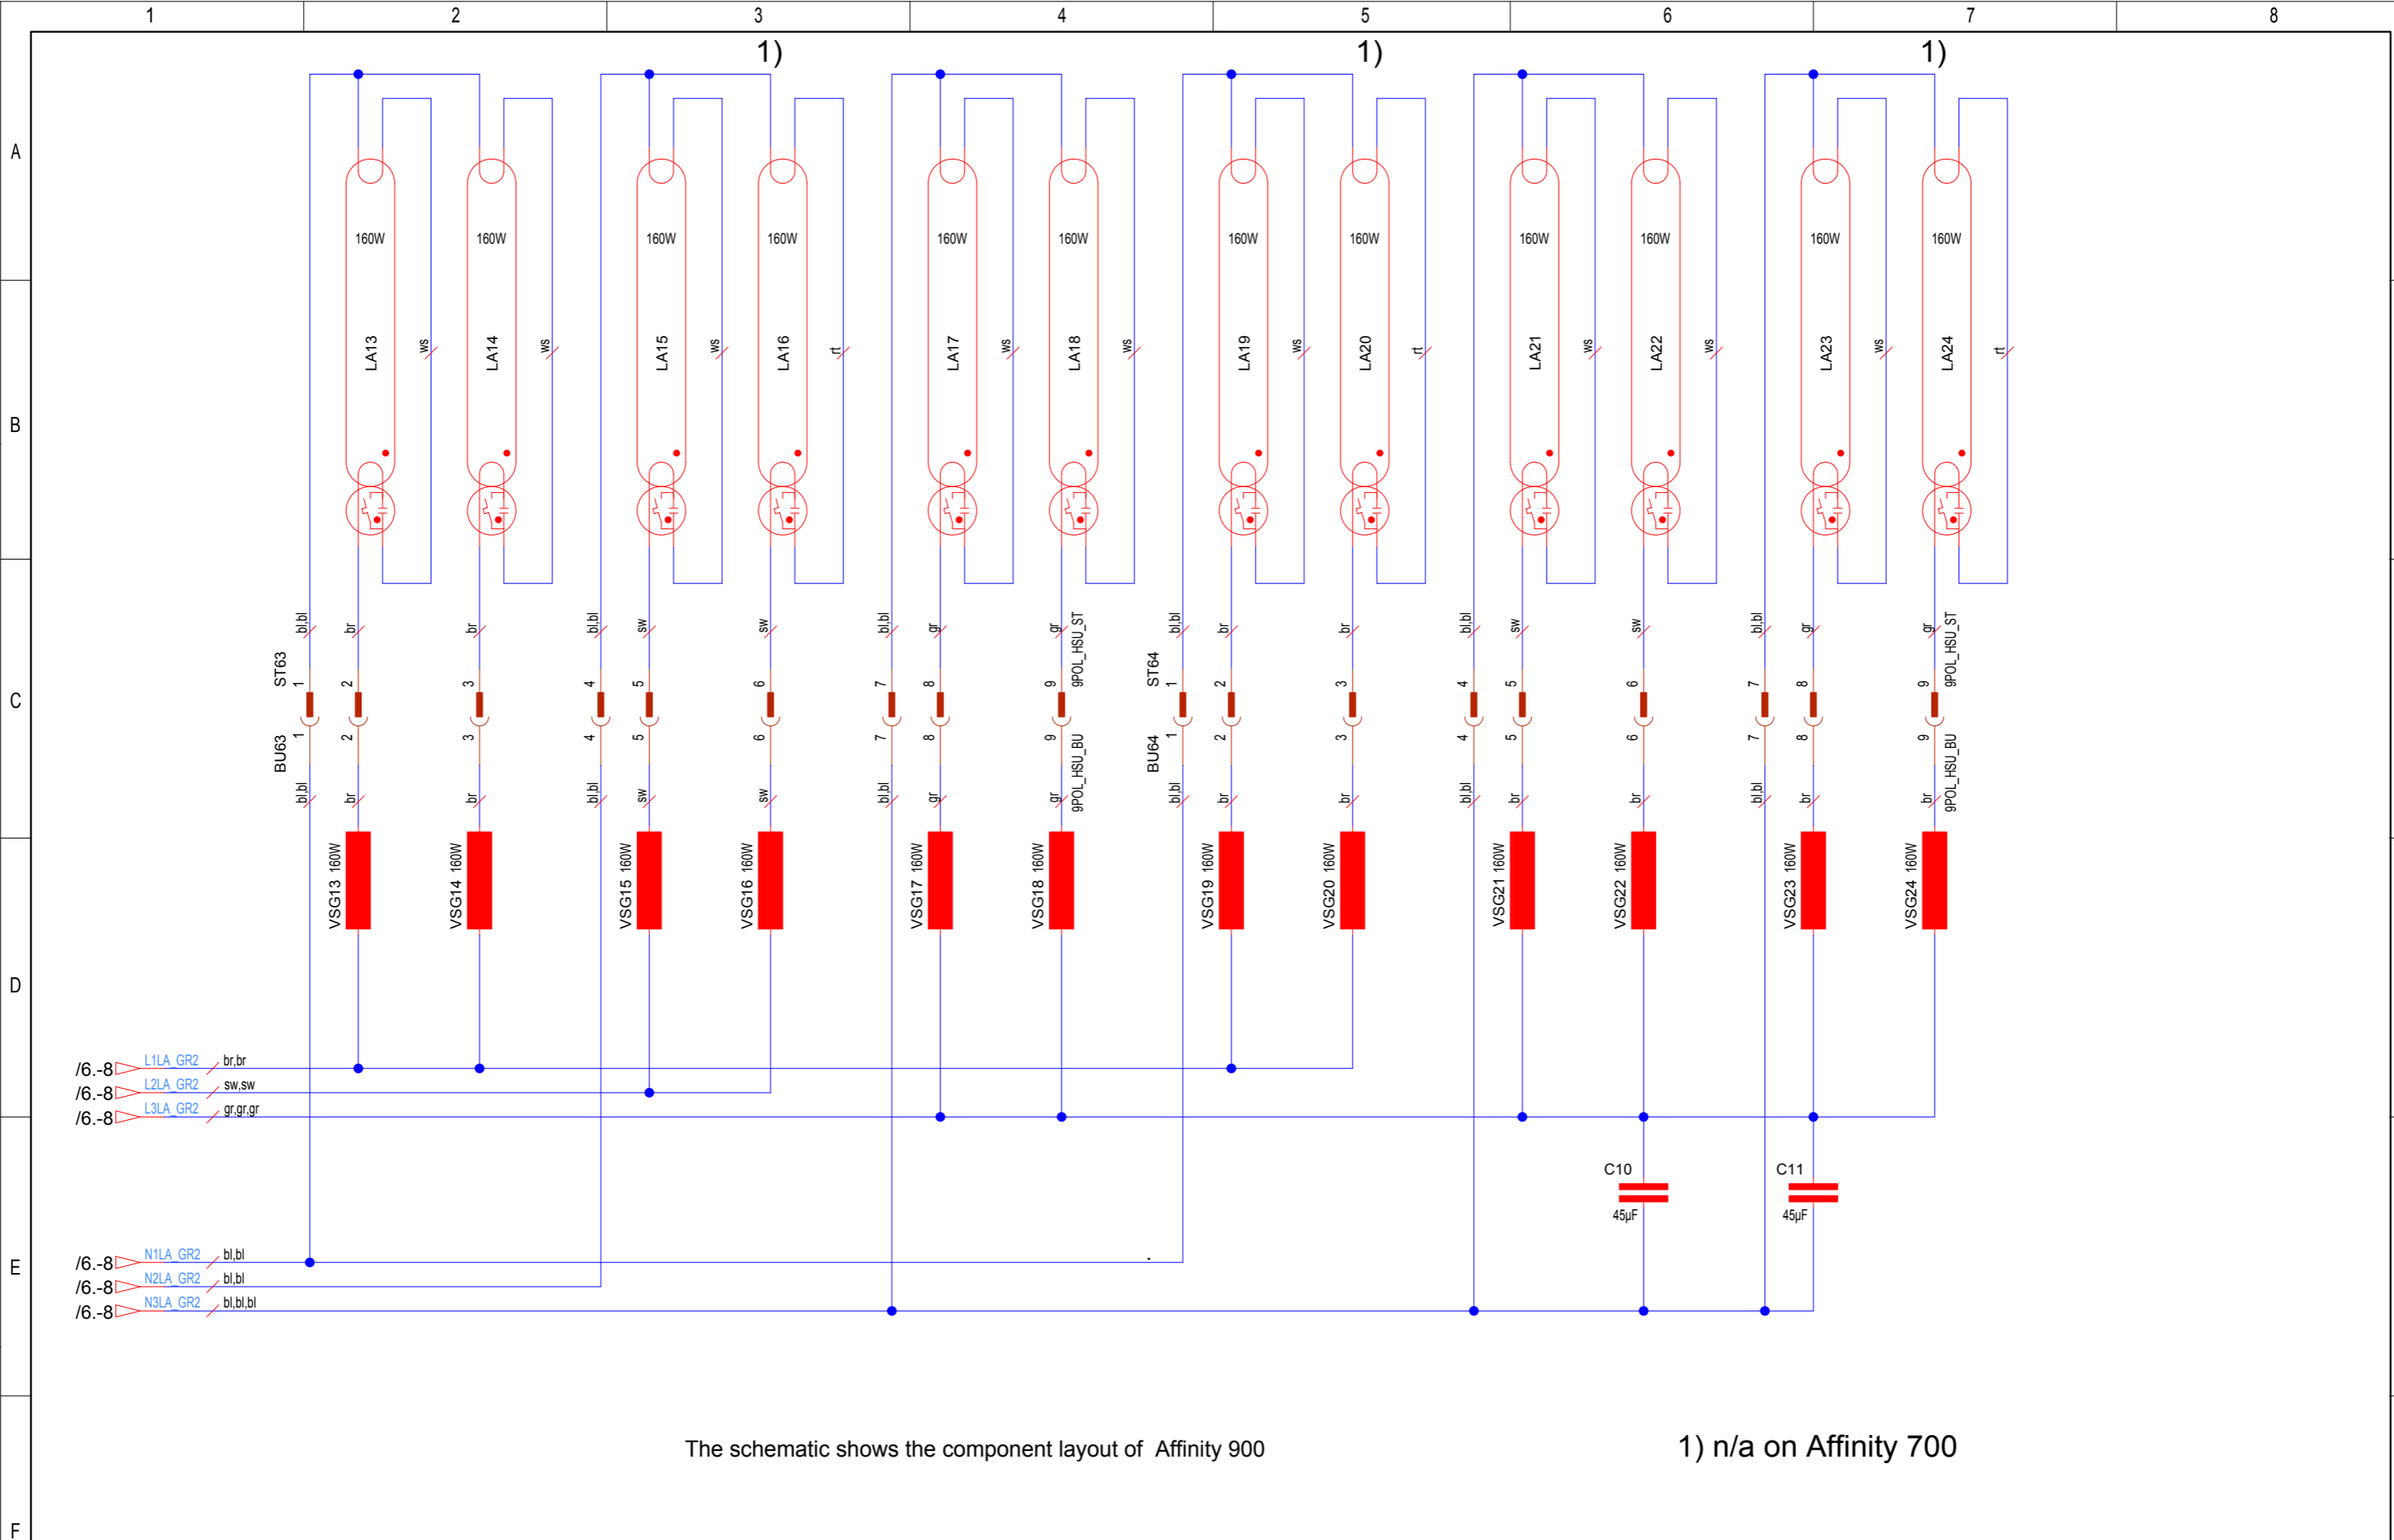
1 2 3 4 5 6 7 8

A B C D E F

1) 1) 1)

160W 160W 160W 160W 160W 160W 160W 160W 160W 160W 160W 160W

LA13 ws LA14 ws LA15 ws LA16 rt LA17 ws LA18 ws LA19 ws LA20 rt LA21 ws LA22 ws LA23 ws LA24 rt

bl,bl br br bl,bl sw sw bl,bl gr gr 9POL_HSU_ST bl,bl br br bl,bl sw sw bl,bl gr gr 9POL_HSU_ST

ST63 1 2 3 4 5 6 7 8 9 ST64 1 2 3 4 5 6 7 8 9

BU63 1 2 3 4 5 6 7 8 9 BU64 1 2 3 4 5 6 7 8 9

bl,bl br br bl,bl sw sw bl,bl gr gr 9POL_HSU_BU bl,bl br br bl,bl br br bl,bl br br 9POL_HSU_BU

VSG13 160W VSG14 160W VSG15 160W VSG16 160W VSG17 160W VSG18 160W VSG19 160W VSG20 160W VSG21 160W VSG22 160W VSG23 160W VSG24 160W

/6.-8 L1LA_GR2 br,br
/6.-8 L2LA_GR2 sw,sw
/6.-8 L3LA_GR2 gr,gr,gr

C10 45µF C11 45µF

/6.-8 N1LA_GR2 bl,bl
/6.-8 N2LA_GR2 bl,bl
/6.-8 N3LA_GR2 bl,bl,bl

The schematic shows the component layout of Affinity 900

1) n/a on Affinity 700